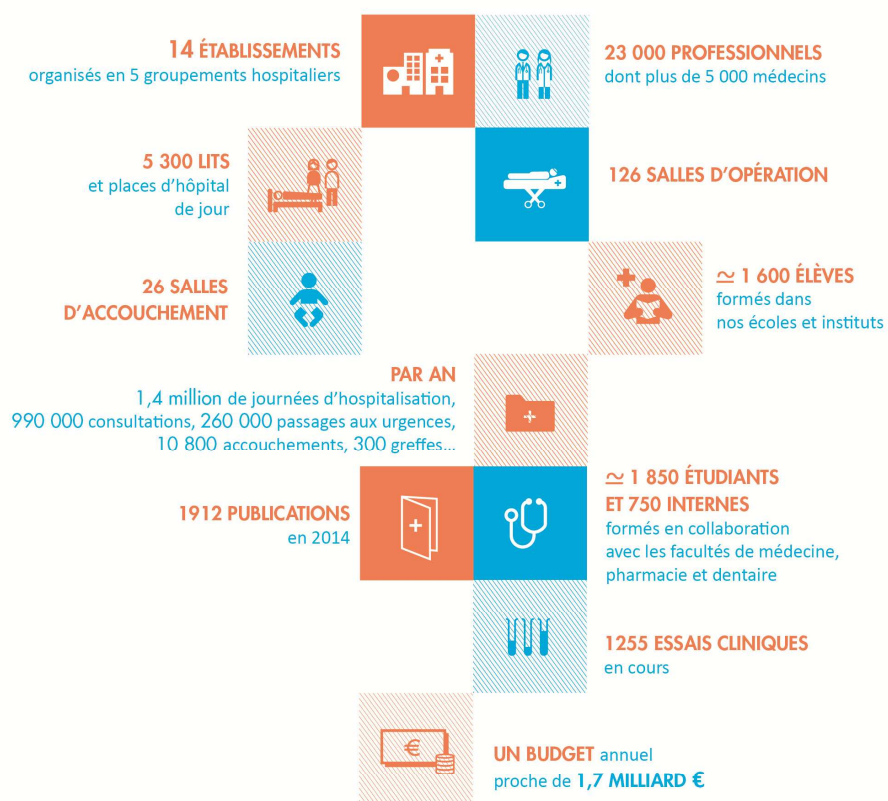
14 ÉTABLISSEMENTS
organisés en 5 groupements hospitaliers

23 000 PROFESSIONNELS
dont plus de 5 000 médecins

5 300 LITS
et places d'hôpital de jour

126 SALLES D'OPÉRATION

26 SALLES D'ACCOUCHEMENT

≃ 1 600 ÉLÈVES
formés dans nos écoles et instituts

PAR AN
1,4 million de journées d'hospitalisation, 990 000 consultations, 260 000 passages aux urgences, 10 800 accouchements, 300 greffes...

1912 PUBLICATIONS
en 2014

≃ 1 850 ÉTUDIANTS ET 750 INTERNES
formés en collaboration avec les facultés de médecine, pharmacie et dentaire

1255 ESSAIS CLINIQUES
en cours

UN BUDGET annuel proche de 1,7 MILLIARD €